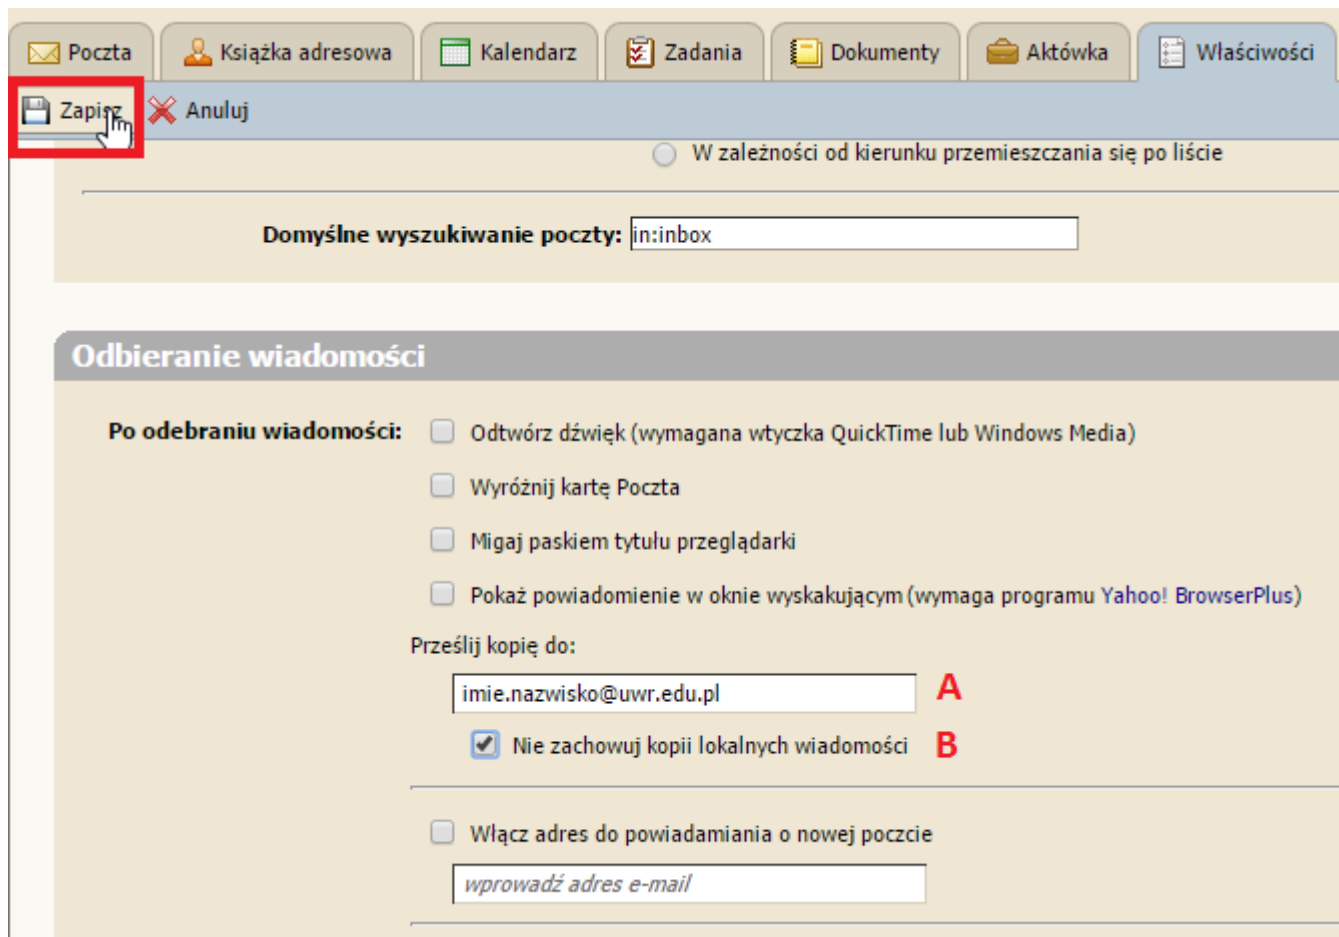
Poczta | Książka adresowa | Kalendarz | Zadania | Dokumenty | Aktówka | Właściwości

Zapisz | Anuluj

W zależności od kierunku przemieszczania się po liście

Domyślne wyszukiwanie poczty: in:inbox

Odbieranie wiadomości

Po odebraniu wiadomości: Odtwórz dźwięk (wymagana wtyczka QuickTime lub Windows Media)

Wyróżnij kartę Poczta

Migaj paskiem tytułu przeglądarki

Pokaż powiadomienie w oknie wyskakującym (wymaga programu Yahoo! BrowserPlus)

Prześlij kopię do:

imie.nazwisko@uwr.edu.pl A

Nie zachowuj kopii lokalnych wiadomości B

Włącz adres do powiadamiania o nowej poczcie

wprowadź adres e-mail